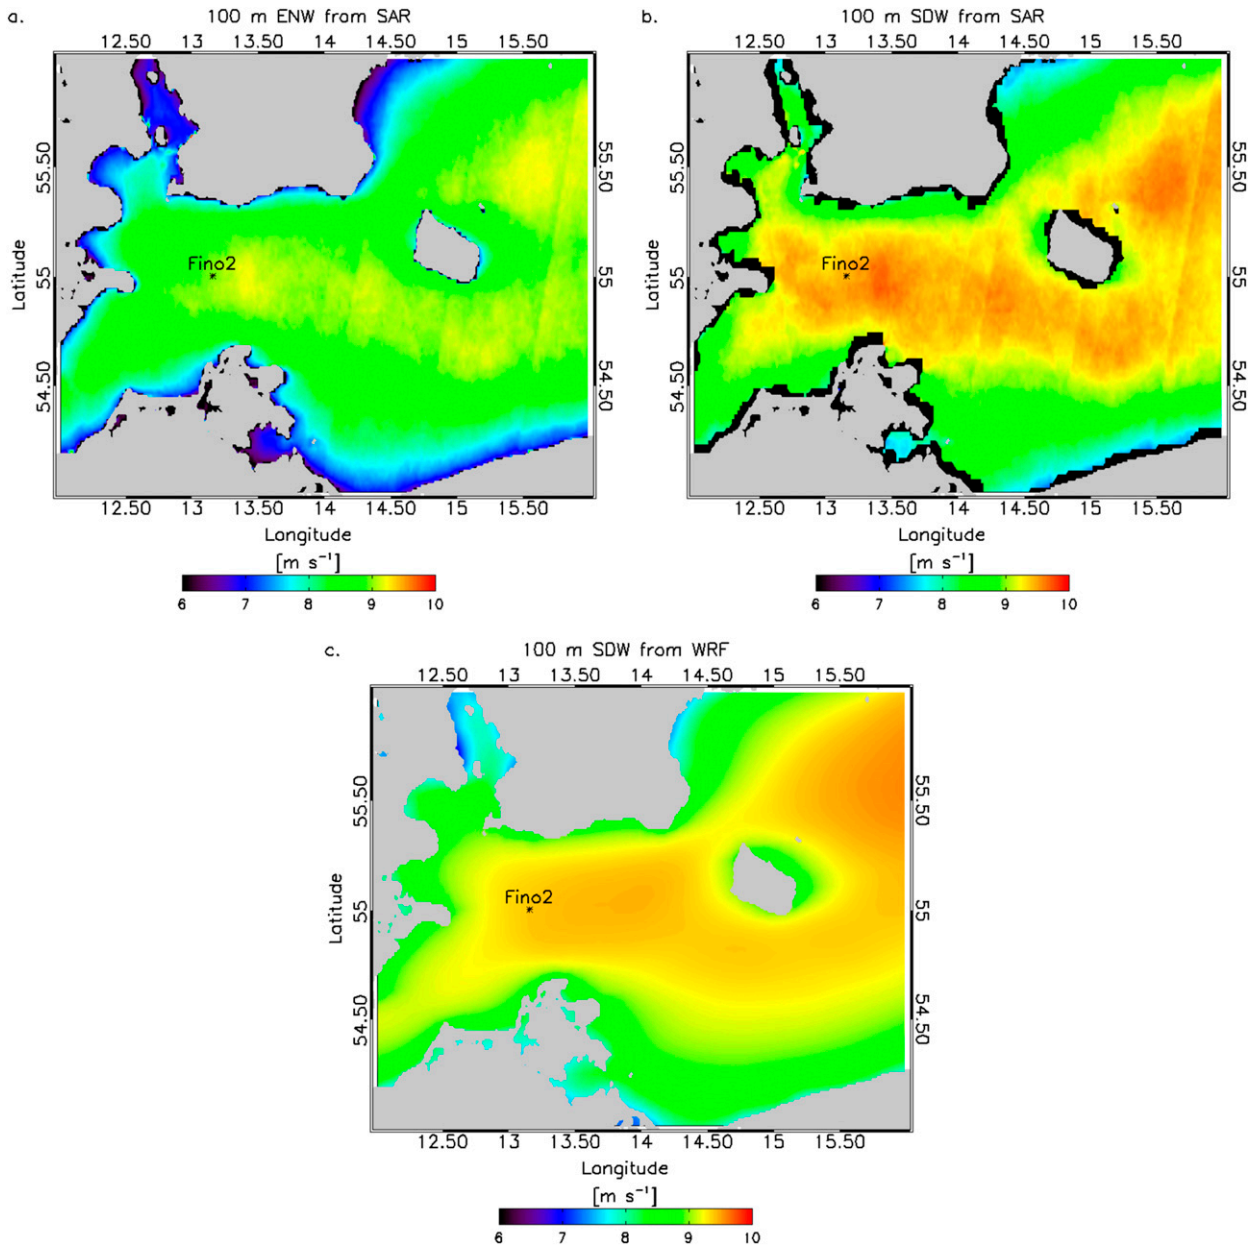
a.

100 m ENW from SAR

12.50 13 13.50 14 14.50 15 15.50

55.50

Latitude 55

54.50

55.50

55

54.50

Fino2

12.50 13 13.50 14 14.50 15 15.50

Longitude

[m $s^{-1}$]

6 7 8 9 10

b.

100 m SDW from SAR

12.50 13 13.50 14 14.50 15 15.50

55.50

Latitude 55

54.50

55.50

55

54.50

Fino2

12.50 13 13.50 14 14.50 15 15.50

Longitude

[m $s^{-1}$]

6 7 8 9 10

c.

100 m SDW from WRF

12.50 13 13.50 14 14.50 15 15.50

55.50

Latitude 55

54.50

55.50

55

54.50

Fino2

12.50 13 13.50 14 14.50 15 15.50

Longitude

[m $s^{-1}$]

6 7 8 9 10